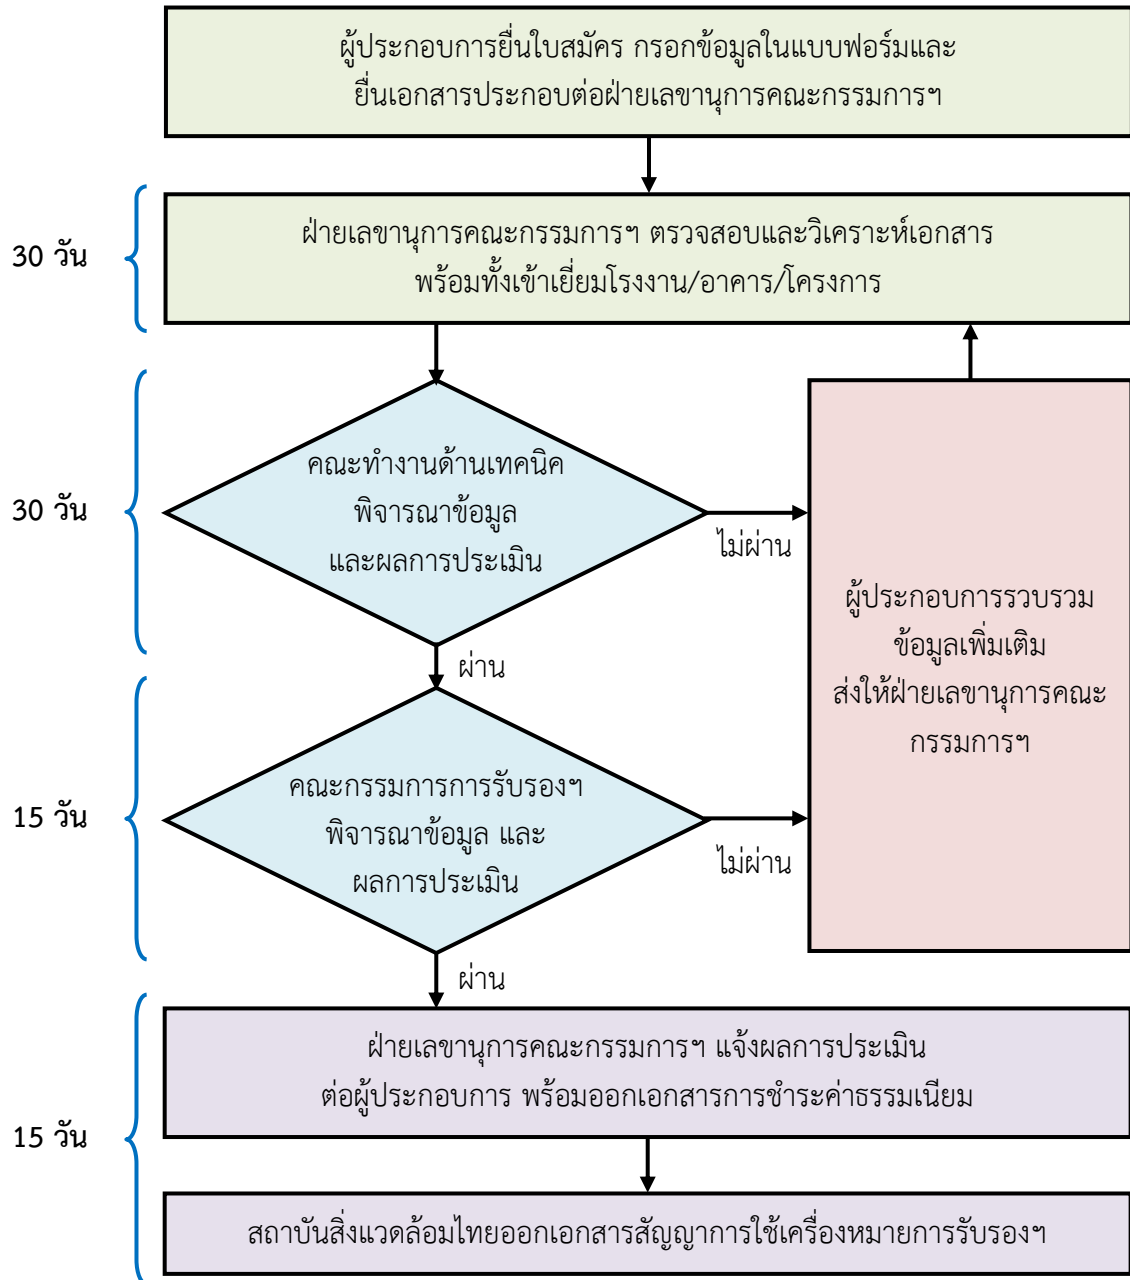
ผู้ประกอบการยื่นใบสมัคร กรอกข้อมูลในแบบฟอร์มและยื่นเอกสารประกอบต่อฝ่ายเลขานุการคณะกรรมการฯ

30 วัน

ฝ่ายเลขานุการคณะกรรมการฯ ตรวจสอบและวิเคราะห์เอกสาร พร้อมทั้งเข้าเยี่ยมโรงงาน/อาคาร/โครงการ

30 วัน

คณะทำงานด้านเทคนิค พิจารณาข้อมูล และผลการประเมิน

ไม่ผ่าน

ผู้ประกอบการรวบรวมข้อมูลเพิ่มเติม ส่งให้ฝ่ายเลขานุการคณะกรรมการฯ

ผ่าน

15 วัน

คณะกรรมการการรับรองฯ พิจารณาข้อมูล และ ผลการประเมิน

ไม่ผ่าน

ผ่าน

15 วัน

ฝ่ายเลขานุการคณะกรรมการฯ แจ้งผลการประเมินต่อผู้ประกอบการ พร้อมออกเอกสารการชำระค่าธรรมเนียม

สถาบันสิ่งแวดล้อมไทยออกเอกสารสัญญาการใช้เครื่องหมายการรับรองฯ